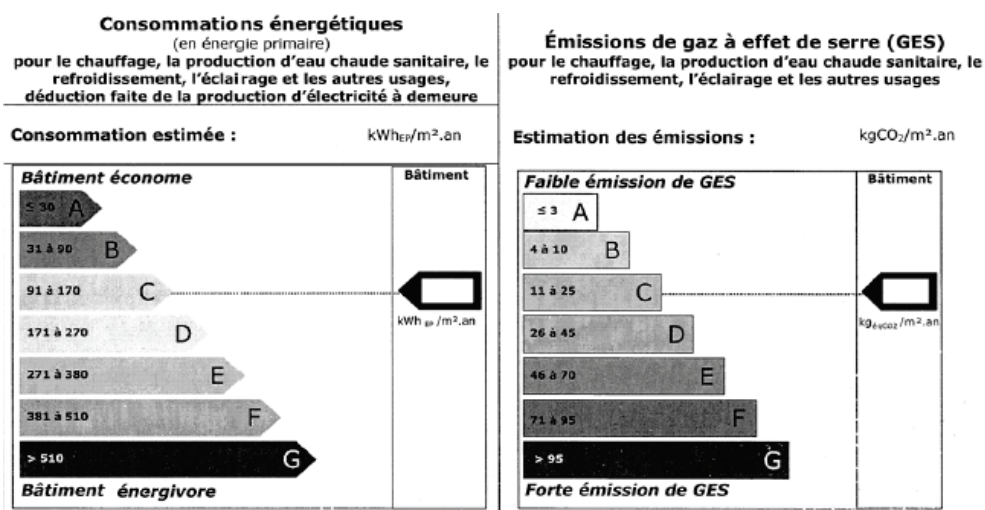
Consommations énergétiques
(en énergie primaire)
pour le chauffage, la production d'eau chaude sanitaire, le refroidissement, l'éclairage et les autres usages, déduction faite de la production d'électricité à demeure

Consommation estimée : kWh$_{EP}$/m².an

Bâtiment économe

Bâtiment

≤ 30 A

31 à 90 B

91 à 170 C

kWh$_{EP}$/m².an

171 à 270 D

271 à 380 E

381 à 510 F

> 510 G

Bâtiment énergivore

Émissions de gaz à effet de serre (GES)
pour le chauffage, la production d'eau chaude sanitaire, le refroidissement, l'éclairage et les autres usages

Estimation des émissions : kgCO$_2$/m².an

Faible émission de GES

Bâtiment

≤ 3 A

4 à 10 B

11 à 25 C

kg$_{éqCO2}$/m².an

26 à 45 D

46 à 70 E

71 à 95 F

> 95 G

Forte émission de GES